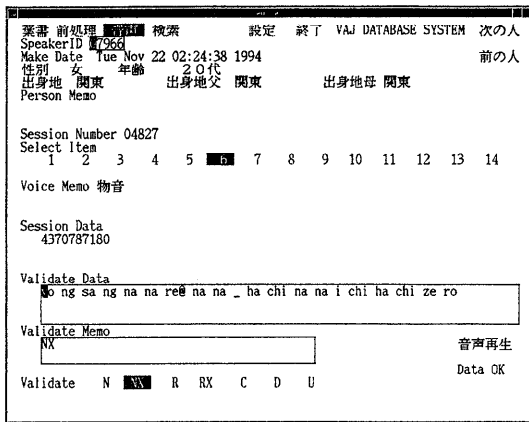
業書 前処理 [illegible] 検索 設定 終了 VAJ DATABASE SYSTEM 次の人
SpeakerID 7966
Make Date Tue Nov 22 02:24:38 1994 前の人
性別 女 年齢 20代
出身地 関東 出身地父 関東 出身地母 関東
Person Memo

Session Number 04827
Select Item
1 2 3 4 5 6 7 8 9 10 11 12 13 14

Voice Memo 物音

Session Data
4370787180

Validate Data
do ng sa ng na na re@ na na _ ha chi na na i chi ha chi ze ro

Validate Memo
NX

音声再生

Data OK

Validate N NX R RX C D U